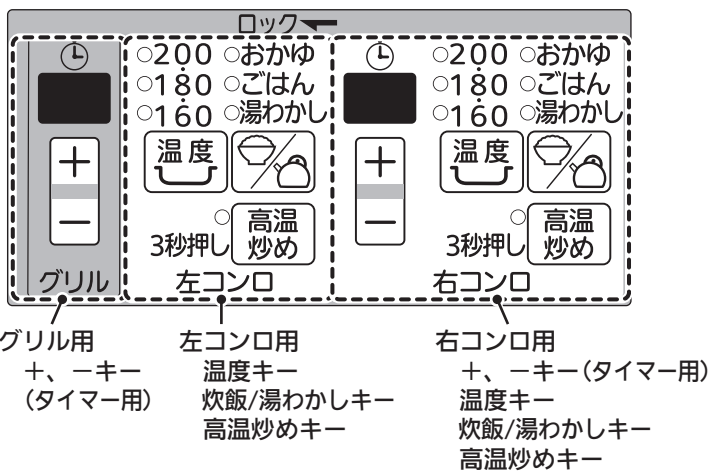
ロック

○200 ○おかゆ
○180 ○ごはん
○160 ○湯わかし

温度

+
−

○ 高温
3秒押し 炒め

グリル

左コンロ

○200 ○おかゆ
○180 ○ごはん
○160 ○湯わかし

温度

+
−

○ 高温
3秒押し 炒め

右コンロ

グリル用
+、−キー
(タイマー用)

左コンロ用
温度キー
炊飯/湯わかしキー
高温炒めキー

右コンロ用
+、−キー(タイマー用)
温度キー
炊飯/湯わかしキー
高温炒めキー